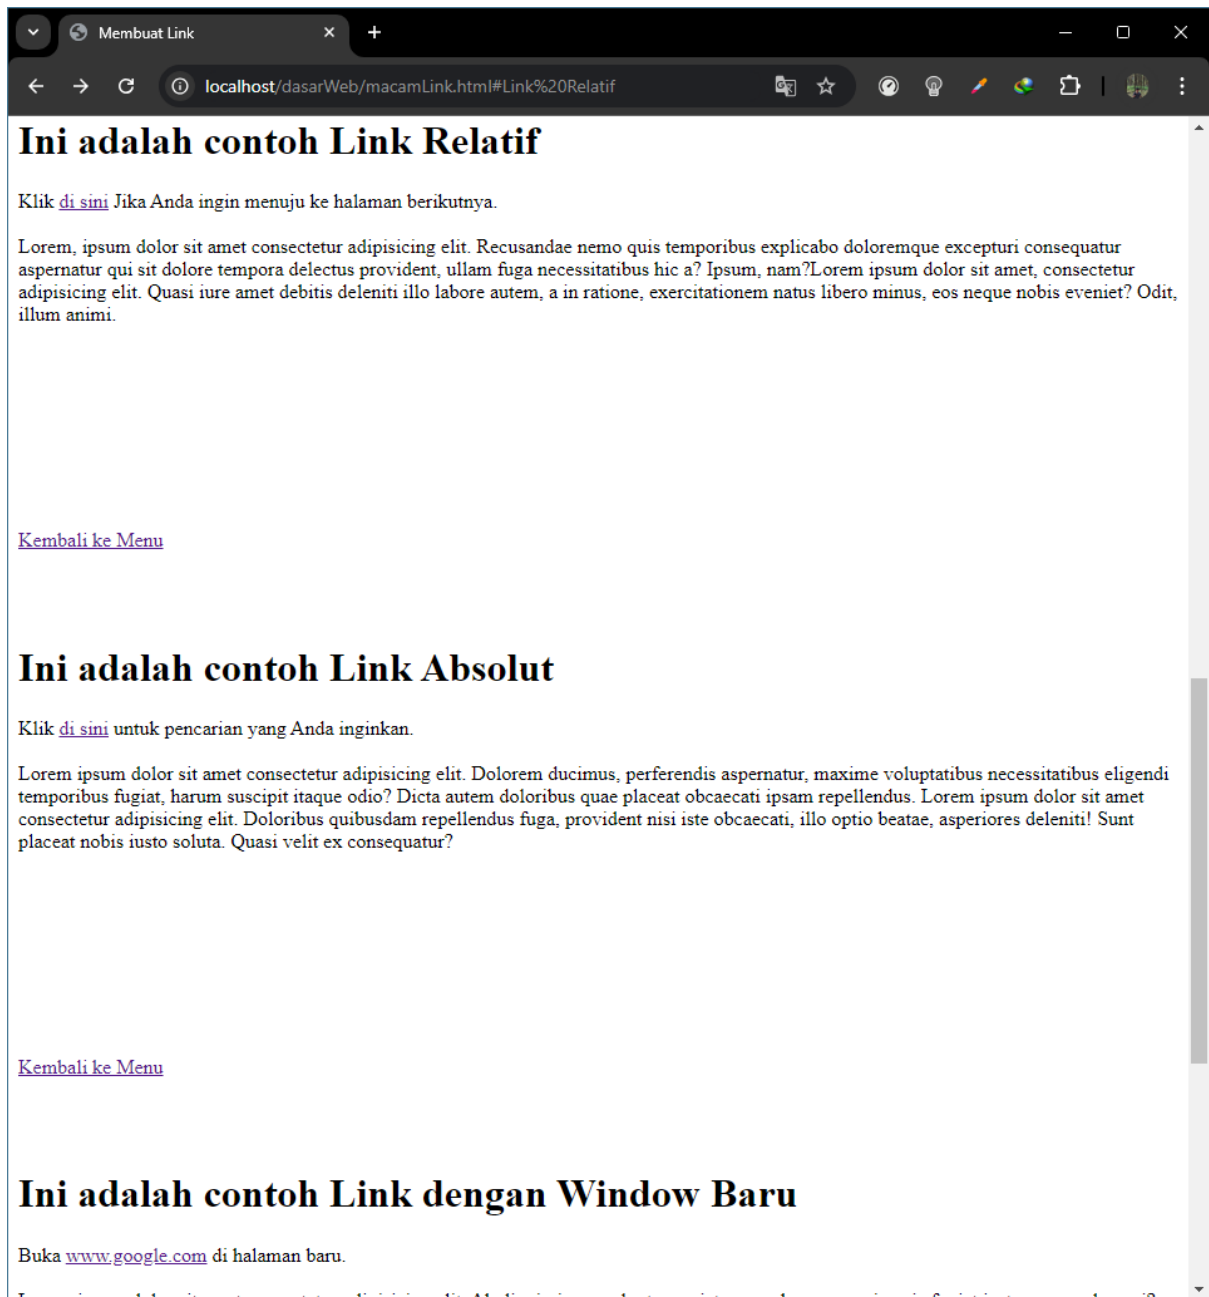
Membuat Link

localhost/dasarWeb/macamLink.html#Link%20Relatif

# Ini adalah contoh Link Relatif

Klik di sini Jika Anda ingin menuju ke halaman berikutnya.

Lorem, ipsum dolor sit amet consectetur adipisicing elit. Recusandae nemo quis temporibus explicabo doloremque excepturi consequatur aspernatur qui sit dolore tempora delectus provident, ullam fuga necessitatibus hic a? Ipsum, nam?Lorem ipsum dolor sit amet, consectetur adipisicing elit. Quasi iure amet debitis deleniti illo labore autem, a in ratione, exercitationem natus libero minus, eos neque nobis eveniet? Odit, illum animi.

Kembali ke Menu

# Ini adalah contoh Link Absolut

Klik di sini untuk pencarian yang Anda inginkan.

Lorem ipsum dolor sit amet consectetur adipisicing elit. Dolorem ducimus, perferendis aspernatur, maxime voluptatibus necessitatibus eligendi temporibus fugiat, harum suscipit itaque odio? Dicta autem doloribus quae placeat obcaecati ipsam repellendus. Lorem ipsum dolor sit amet consectetur adipisicing elit. Doloribus quibusdam repellendus fuga, provident nisi iste obcaecati, illo optio beatae, asperiores deleniti! Sunt placeat nobis iusto soluta. Quasi velit ex consequatur?

Kembali ke Menu

# Ini adalah contoh Link dengan Window Baru

Buka www.google.com di halaman baru.

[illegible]